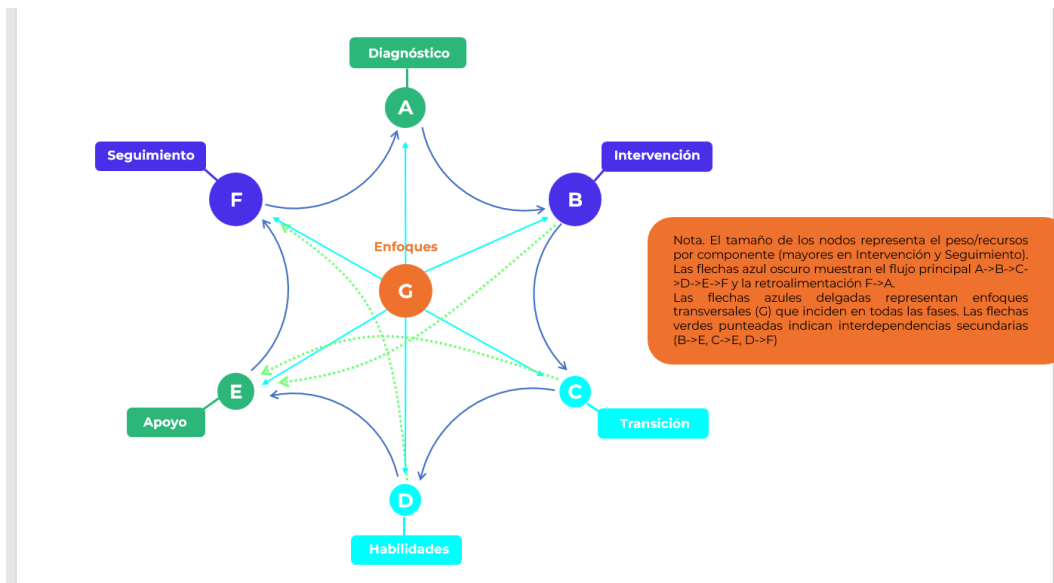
Diagnóstico

A

Seguimiento

F

Intervención

B

Enfoques

G

E

Apoyo

C

Transición

D

Habilidades

Nota. El tamaño de los nodos representa el peso/recursos por componente (mayores en Intervención y Seguimiento). Las flechas azul oscuro muestran el flujo principal A->B->C->D->E->F y la retroalimentación F->A.
Las flechas azules delgadas representan enfoques transversales (G) que inciden en todas las fases. Las flechas verdes punteadas indican interdependencias secundarias (B->E, C->E, D->F)